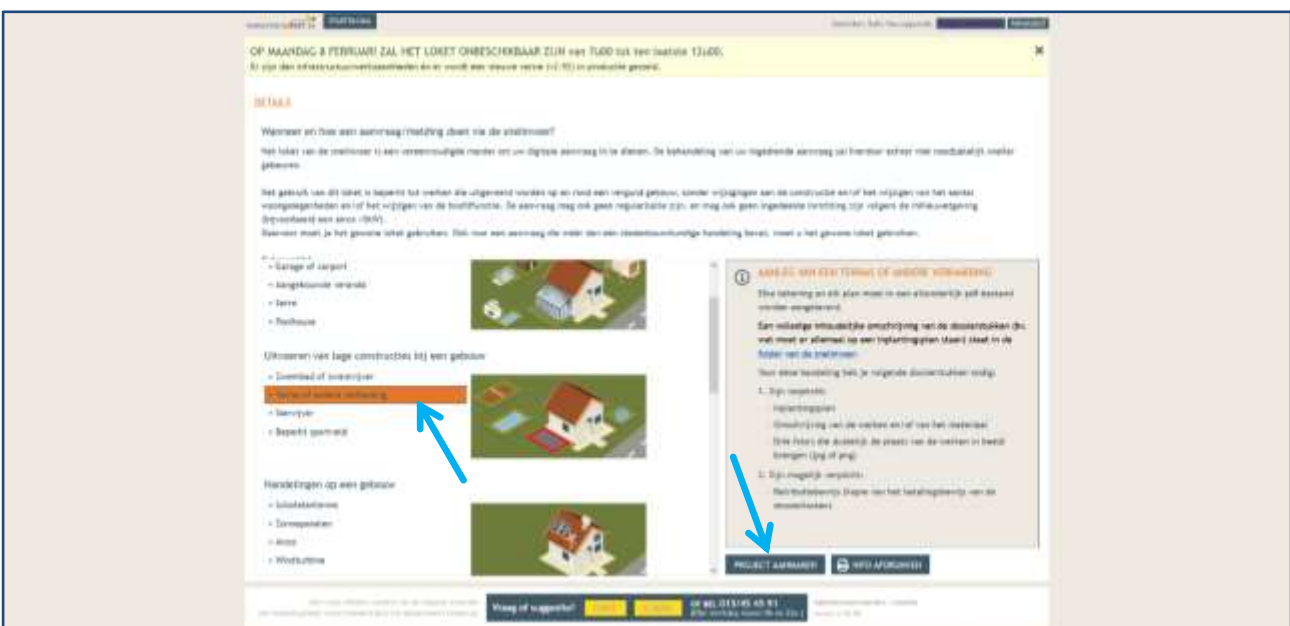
STARTPAGINA

OP MAANDAG 8 FEBRUARI ZAL HET LOKET ONBESCHIKBAAR ZIJN van 7u00 tot ten laatste 12u00.
Er zijn dan infrastructuurwerkzaamheden en er wordt een nieuwe versie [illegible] in productie gezet.

DETAILS

Wanneer en hoe een aanvraag/melding doen via de snelloket?

Het loket van de snelloket is een vereenvoudigde manier om uw digitale aanvraag in te dienen. De behandeling van uw ingediende aanvraag zal hierdoor echter niet noodzakelijk sneller gebeuren.

Het gebruik van dit loket is beperkt tot werken die uitgevoerd worden op en rond een vergund gebouw, zonder wijzigingen aan de constructie en/of het wijzigen van het aantal woongelegenheden en/of het wijzigen van de hoofdfunctie. De aanvraag mag ook geen regularisatie zijn, en mag ook geen ingedeelde inrichting zijn volgens de milieuwetgeving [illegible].
Daarvoor moet je het gewone loket gebruiken. Ook voor een aanvraag die meer dan een stedenbouwkundige handeling bevat, moet u het gewone loket gebruiken.

- Garage of carport
- Aangebouwde veranda
- Serre
- Poolhouse

Uitvoeren van lage constructies bij een gebouw

- Zwembad of zwemvijver
- Terras of andere verharding
- Siervijver
- Beperkt ophoging

Handelingen op een gebouw

- Isolatiewerken
- Zonnepanelen
- Antenne
- Windturbine

AANLEG VAN EEN TERRAS OF ANDERE VERHARDING

Elke verharding en elk plan moet in een afzonderlijk pdf-bestand worden aangeleverd.

Een volledige inhoudelijke omschrijving van de documentstukken (bv. wat moet er allemaal op een inplantingsplan staan) staat in de folder van de snelloket.

Voor deze handeling heb je volgende documentstukken nodig:

1. Zijn verplicht:
- Inplantingsplan
- Omschrijving van de werken en/of van het materiaal
- Drie foto's die duidelijk de plaats van de werken in beeld brengen (jpg of png)

2. Zijn mogelijk verplicht:
- Rechtsbetekenis (kopie van het betalingsbewijs van de dossierkosten)

PROJECT AANMAKEN

INFO AFDRUKKEN

Vraag of suggestie?

of bel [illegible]